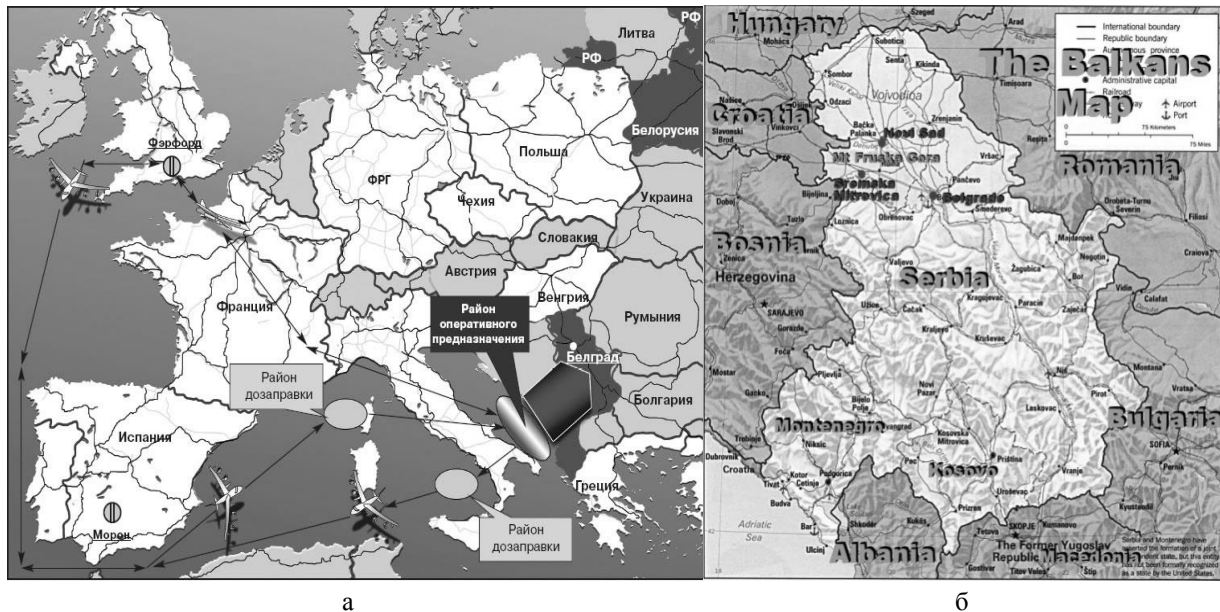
Литва
РФ
РФ
Белорусия
Фэрфорд
Польша
ФРГ
Чехия
Украина
Словакия
Австрия
Венгрия
Франция
Район оперативного предназначения
Румыния
Белград
Район дозаправки
Болгария
Испания
Греция
Морон
Район дозаправки

а

Hungary
International boundary
Republic boundary
Autonomous province
The Balkans Map
Administrative capital
Railroad
Airport
Port
Croatia
Vojvodina
Subotica
Sombor
Senta
Kikinda
Zrenjanin
Novi Sad
Mt Fruska Gora
Sremska Mitrovica
Belgrade
Romania
Bosnia
Herzegovina
Serbia
SARAJEVO
Kragujevac
Kraljevo
Kruševac
Niš
Novi Pazar
Montenegro
Kosovo
Priština
Leskovac
Bulgaria
SOFIA
Podgorica
Kotor
Adriatic Sea
Albania
SKOPJE
The Former Yugoslav Republic Macedonia
Serbia and Montenegro have asserted the formation of a joint independent state, but this entity has not been formally recognized as a state by the United States.

б